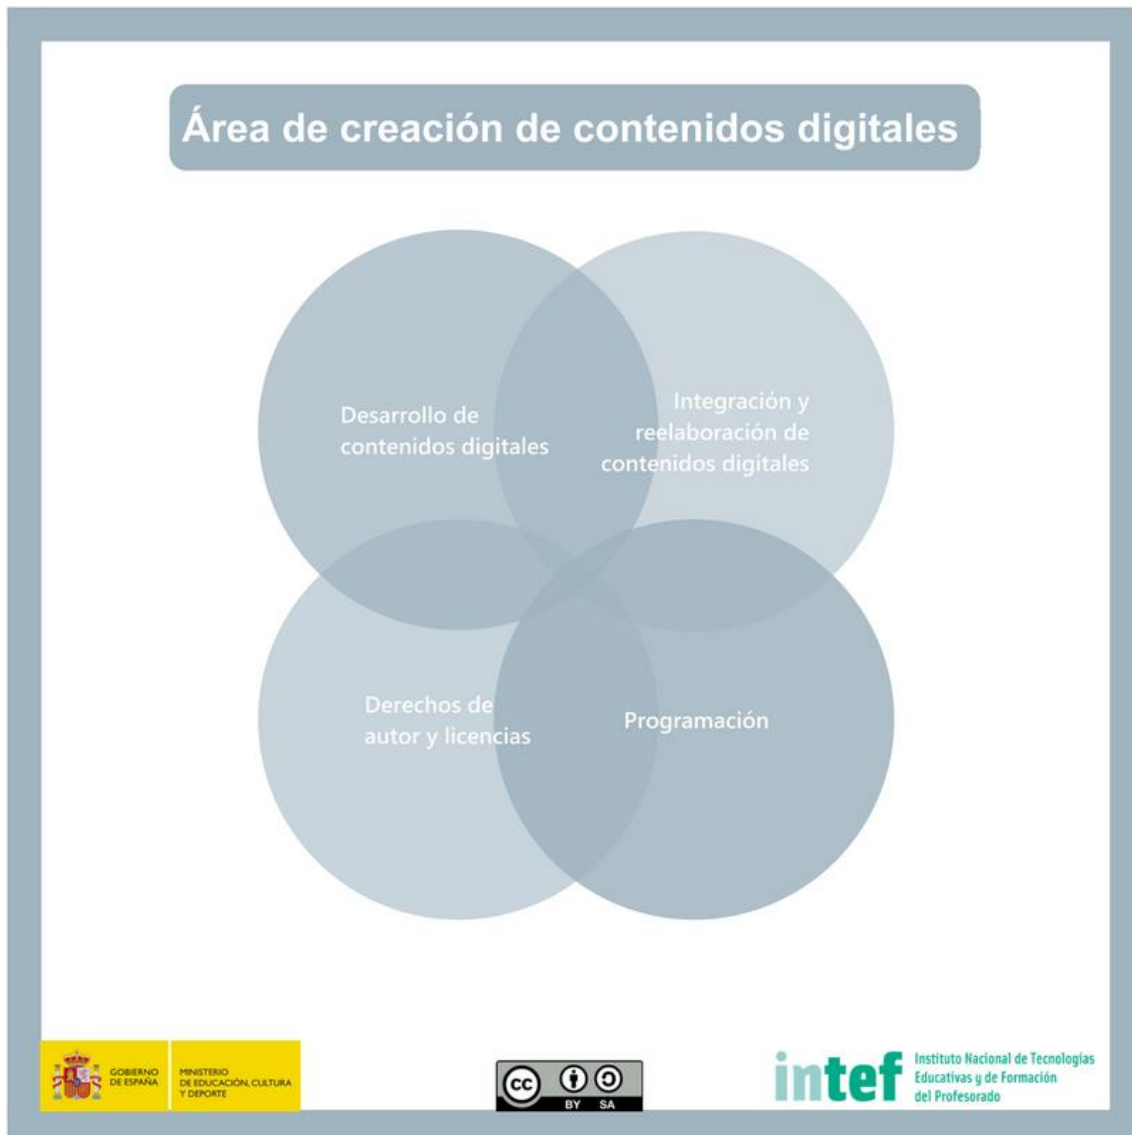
Área de creación de contenidos digitales

Desarrollo de contenidos digitales

Integración y reelaboración de contenidos digitales

Derechos de autor y licencias

Programación

GOBIERNO DE ESPAÑA

MINISTERIO DE EDUCACIÓN, CULTURA Y DEPORTE

cc BY SA

intef

Instituto Nacional de Tecnologías Educativas y de Formación del Profesorado